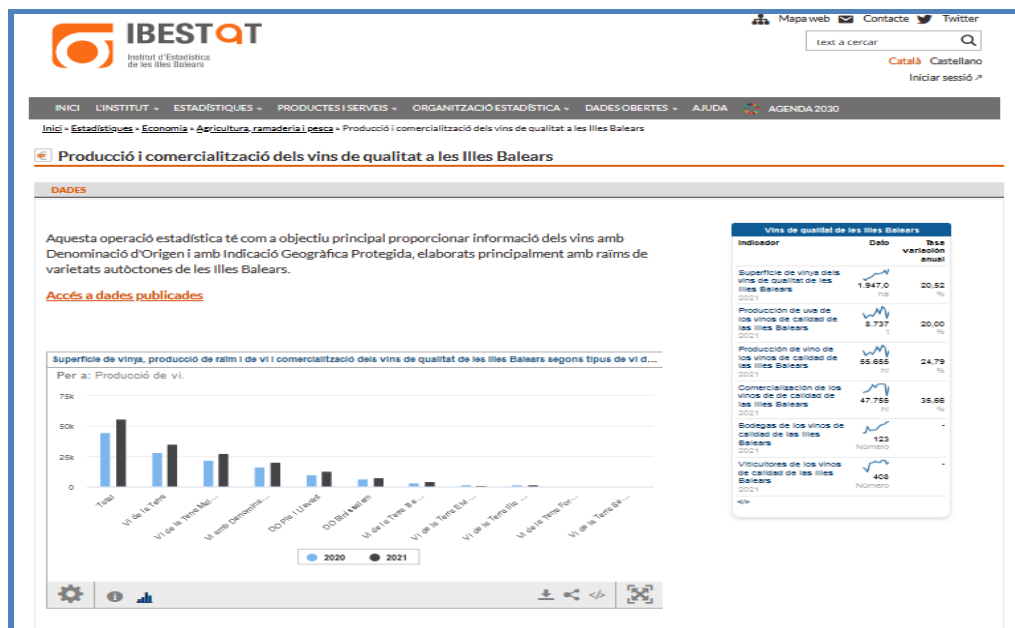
IBESTAT
Institut d'Estadística de les Illes Balears

Mapa web Contacte Twitter
text a cercar
Català Castellano
Iniciar sessió ↗

INICI L'INSTITUT ▾ ESTADÍSTIQUES ▾ PRODUCTES I SERVEIS ▾ ORGANITZACIÓ ESTADÍSTICA ▾ DADES OBERTES ▾ AJUDA AGENDA 2030

Inici » Estadístiques » Economia » Agricultura, ramaderia i pesca » Producció i comercialització dels vins de qualitat a les Illes Balears

Producció i comercialització dels vins de qualitat a les Illes Balears

DADES

Aquesta operació estadística té com a objectiu principal proporcionar informació dels vins amb Denominació d'Origen i amb Indicació Geogràfica Protegida, elaborats principalment amb raïms de varietats autòctones de les Illes Balears.

Accés a dades publicades

Superfície de vinya, producció de raïm i de vi i comercialització dels vins de qualitat a les Illes Balears segons tipus de vi d...
Per a: Producció de vi.
75k
50k
25k
0
Total
Vi de la Terra
Vi de la Terra Mal...
Vi amb Denomina...
DO Pla i Llevant
DO Binissalem
Vi de la Terra Ille...
Vi de la Terra Eivi...
Vi de la Terra Ille...
Vi de la Terra For...
Vi de la Terra Ille...
2020 2021

Vins de qualitat de les Illes Balears
| Indicador | Dato | Tasa variación anual |
|---|---|---|
| Superfície de vinya dels vins de qualitat de les Illes Balears 2021 | 1.947,0 ha | 20,52 % |
| Producción de uva de los vinos de calidad de las Illes Balears 2021 | 8.737 t | 20,00 % |
| Producción de vino de los vinos de calidad de las Illes Balears 2021 | 55.655 hl | 24,79 % |
| Comercialización de los vinos de de calidad de las Illes Balears 2021 | 47.755 hl | 35,66 % |
| Bodegas de los vinos de calidad de las Illes Balears 2021 | 123 Número | - |
| Viticultores de los vinos de calidad de las Illes Balears 2021 | 408 Número | - |